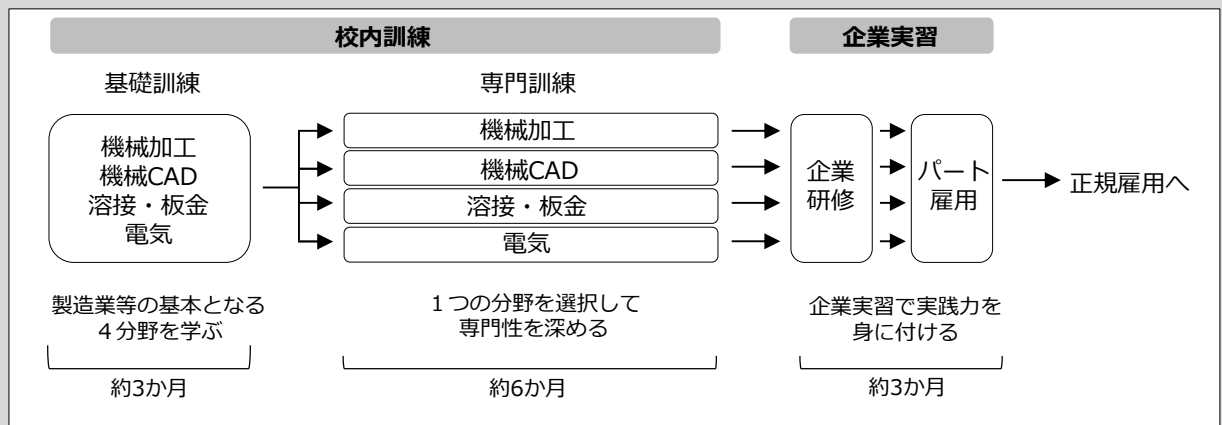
校内訓練

企業実習

基礎訓練

専門訓練

機械加工
機械CAD
溶接・板金
電気

機械加工

機械CAD

溶接・板金

電気

企業
研修

パート
雇用

正規雇用へ

製造業等の基本となる
４分野を学ぶ

約3か月

１つの分野を選択して
専門性を深める

約6か月

企業実習で実践力を
身に付ける

約3か月